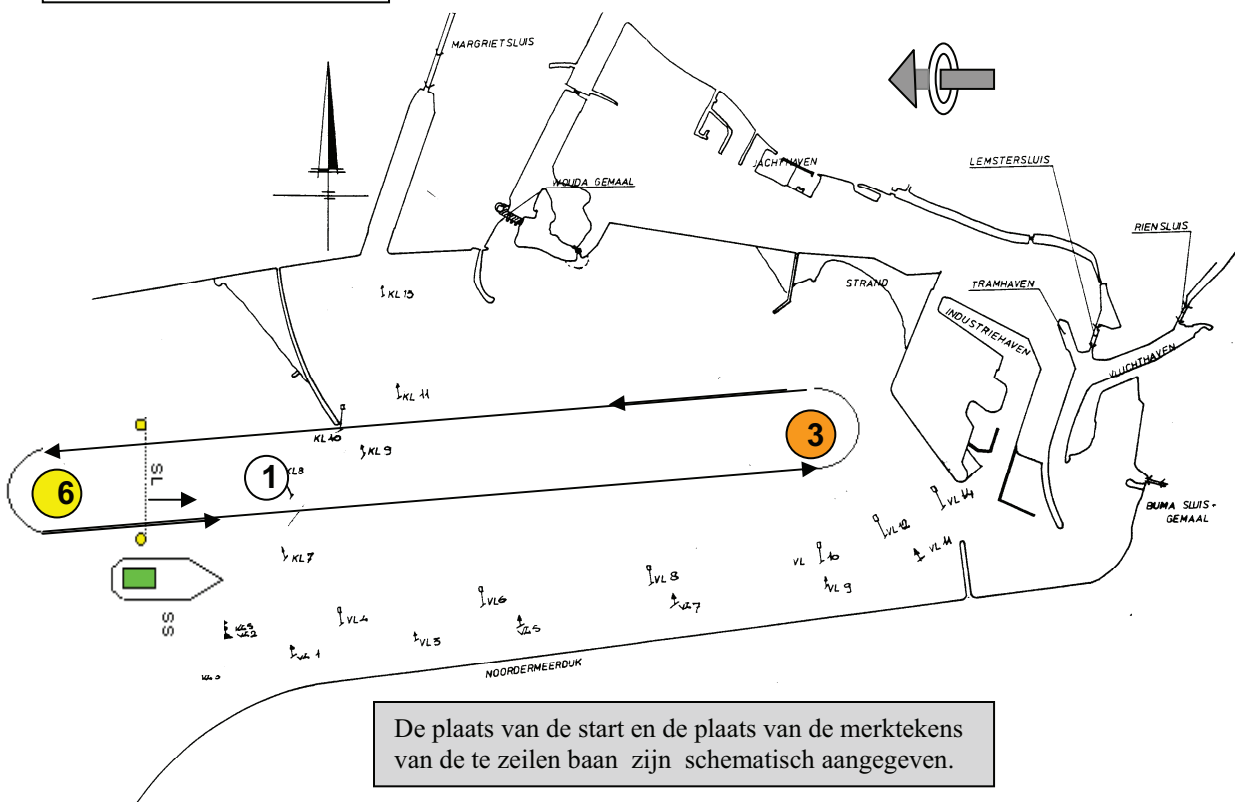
MARGRIETSLUIS

JACHTHAVEN

WOUDA GEMAAL

LEMSTERSLUIS

RIENSLUIS

STRAND

TRAMHAVEN

INDUSTRIEHAVEN

VLUCHTHAVEN

KL 13

KL 11

KL 10

KL 9

KL 8

KL 7

3

6

1

SL

SS

VL 14

VL 12

VL 11

VL 10

VL 9

VL 8

VL 7

VL 6

VL 5

VL 4

VL 3

VL 2

VL 1

BUMA SLUIS + GEMAAL

NOORDERMEERDIJK

De plaats van de start en de plaats van de merktekens van de te zeilen baan zijn schematisch aangegeven.